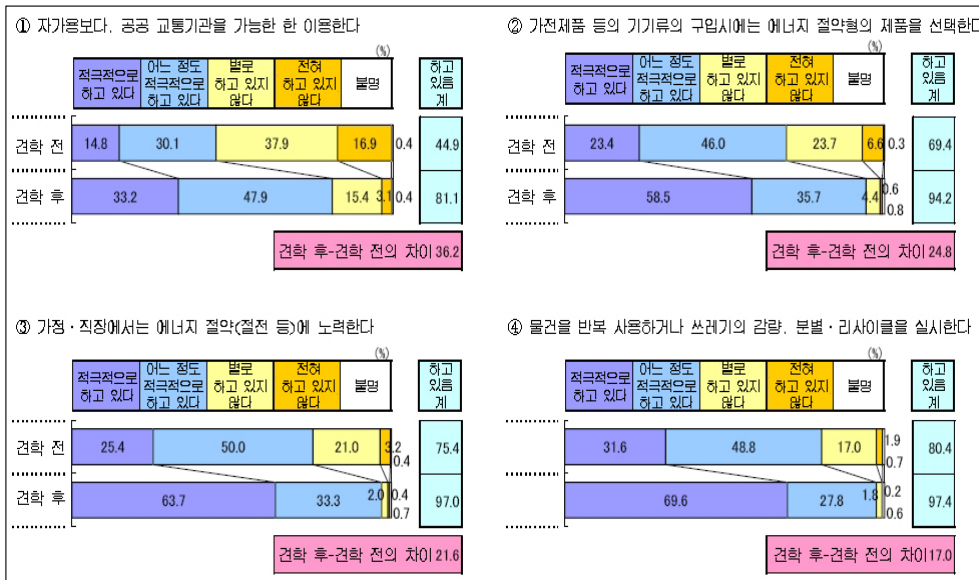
① 자가용보다, 공공 교통기관을 가능한 한 이용한다

(%)

| 적극적으로 하고 있다 | 어느 정도 적극적으로 하고 있다 | 별로 하고 있지 않다 | 전혀 하고 있지 않다 | 불명 | 하고 있음 계 |
|---|---|---|---|---|---|
| 견학 전 14.8 | 30.1 | 37.9 | 16.9 | 0.4 | 44.9 |
| 견학 후 33.2 | 47.9 | 15.4 | 3.1 | 0.4 | 81.1 |

견학 후-견학 전의 차이 36.2

② 가전제품 등의 기기류의 구입시에는 에너지 절약형의 제품을 선택한다

(%)

| 적극적으로 하고 있다 | 어느 정도 적극적으로 하고 있다 | 별로 하고 있지 않다 | 전혀 하고 있지 않다 | 불명 | 하고 있음 계 |
|---|---|---|---|---|---|
| 견학 전 23.4 | 46.0 | 23.7 | 6.6 | 0.3 | 69.4 |
| 견학 후 58.5 | 35.7 | 4.4 | 0.6 | 0.8 | 94.2 |

견학 후-견학 전의 차이 24.8

③ 가정・직장에서는 에너지 절약(절전 등)에 노력한다

(%)

| 적극적으로 하고 있다 | 어느 정도 적극적으로 하고 있다 | 별로 하고 있지 않다 | 전혀 하고 있지 않다 | 불명 | 하고 있음 계 |
|---|---|---|---|---|---|
| 견학 전 25.4 | 50.0 | 21.0 | 3.2 | 0.4 | 75.4 |
| 견학 후 63.7 | 33.3 | 2.0 | 0.4 | 0.7 | 97.0 |

견학 후-견학 전의 차이 21.6

④ 물건을 반복 사용하거나 쓰레기의 감량, 분별・리사이클을 실시한다

(%)

| 적극적으로 하고 있다 | 어느 정도 적극적으로 하고 있다 | 별로 하고 있지 않다 | 전혀 하고 있지 않다 | 불명 | 하고 있음 계 |
|---|---|---|---|---|---|
| 견학 전 31.6 | 48.8 | 17.0 | 1.9 | 0.7 | 80.4 |
| 견학 후 69.6 | 27.8 | 1.8 | 0.2 | 0.6 | 97.4 |

견학 후-견학 전의 차이 17.0